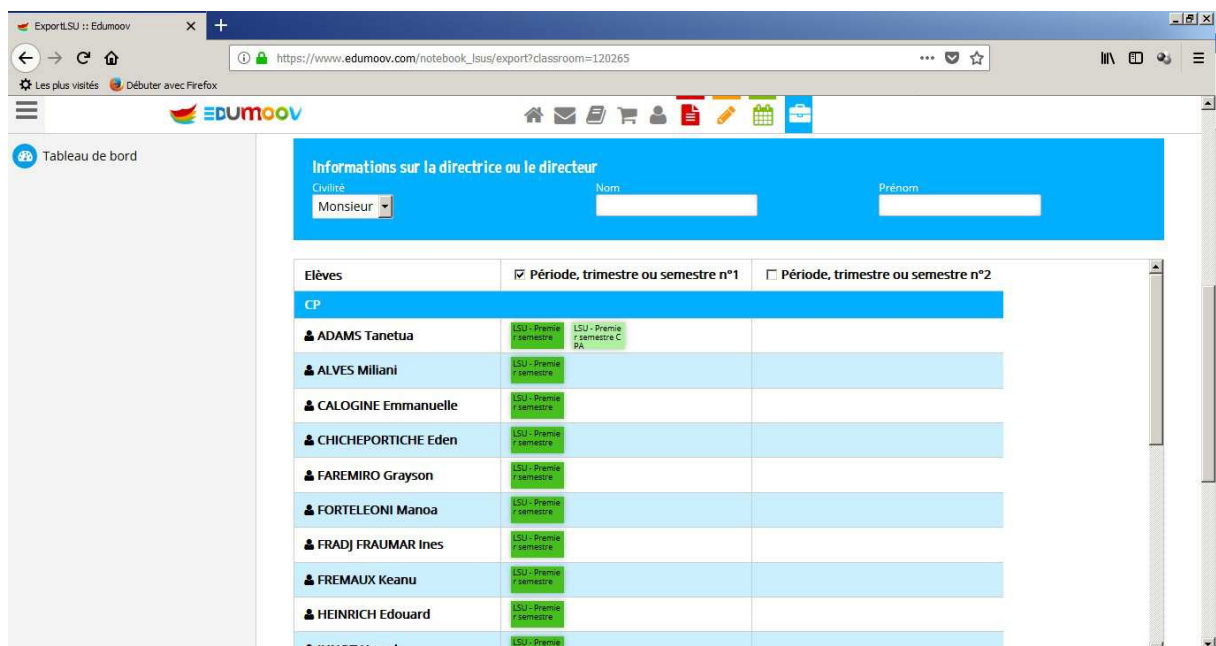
ExportLSU :: Edumoov

https://www.edumoov.com/notebook_lsus/export?classroom=120265

Les plus visités Débuter avec Firefox

EDUMOOV

Tableau de bord

Informations sur la directrice ou le directeur

Civilité
Monsieur

Nom

Prénom

| Elèves | ☑ Période, trimestre ou semestre n°1 | ☐ Période, trimestre ou semestre n°2 |
|---|---|---|
| CP | | |
| ADAMS Tanetua | LSU - Premier semestre LSU - Premier semestre CPA | |
| ALVES Miliani | LSU - Premier semestre | |
| CALOGINE Emmanuelle | LSU - Premier semestre | |
| CHICHEPORTICHE Eden | LSU - Premier semestre | |
| FAREMIRO Grayson | LSU - Premier semestre | |
| FORTELEONI Manoa | LSU - Premier semestre | |
| FRADJ FRAUMAR Ines | LSU - Premier semestre | |
| FREMAUX Keanu | LSU - Premier semestre | |
| HEINRICH Edouard | LSU - Premier semestre | |
| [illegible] | LSU - Premie | |